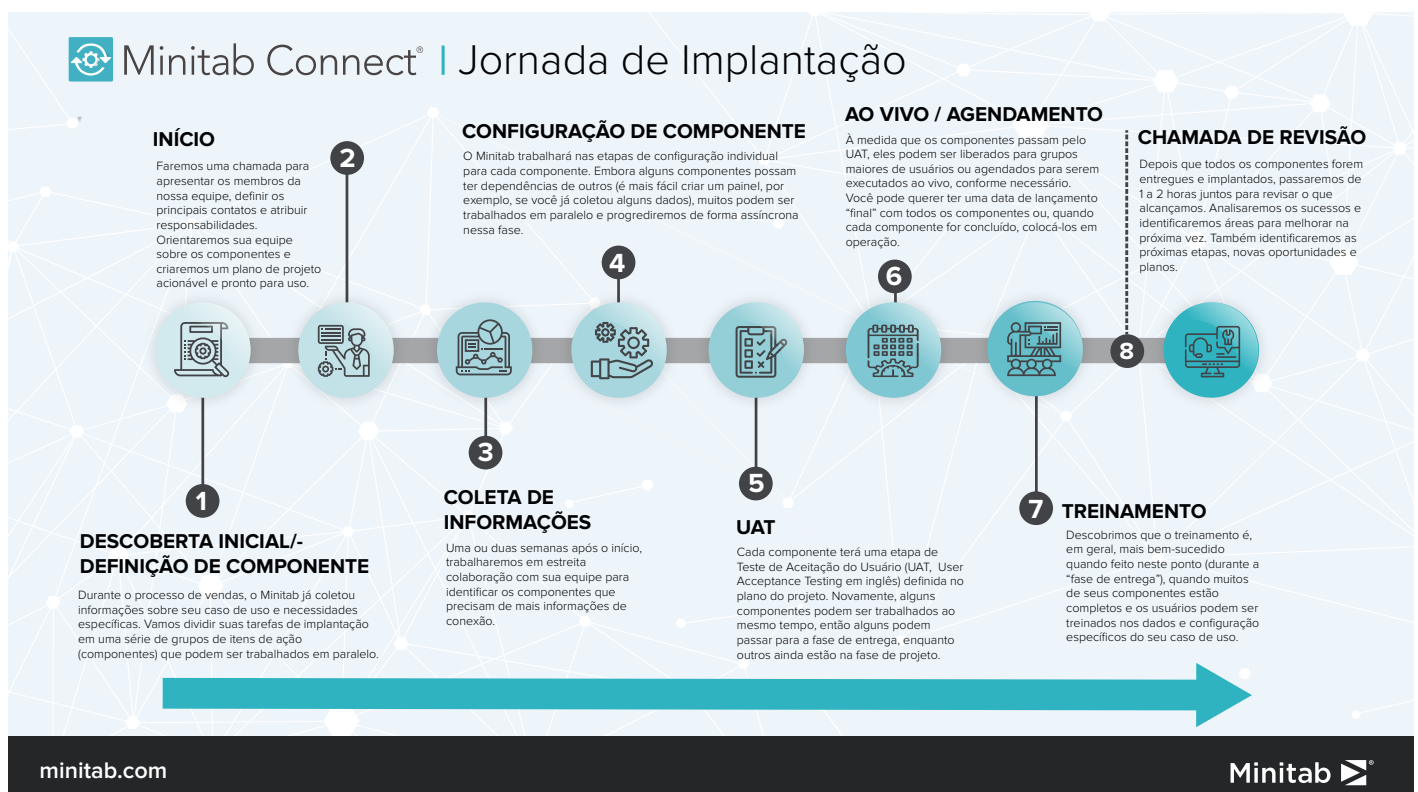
Minitab Connect® | Jornada de Implantação

INÍCIO

Faremos uma chamada para apresentar os membros da nossa equipe, definir os principais contatos e atribuir responsabilidades. Orientaremos sua equipe sobre os componentes e criaremos um plano de projeto acionável e pronto para uso.

2

CONFIGURAÇÃO DE COMPONENTE

O Minitab trabalhará nas etapas de configuração individual para cada componente. Embora alguns componentes possam ter dependências de outros (é mais fácil criar um painel, por exemplo, se você já coletou alguns dados), muitos podem ser trabalhados em paralelo e progrediremos de forma assíncrona nessa fase.

4

AO VIVO / AGENDAMENTO

À medida que os componentes passam pelo UAT, eles podem ser liberados para grupos maiores de usuários ou agendados para serem executados ao vivo, conforme necessário. Você pode querer ter uma data de lançamento "final" com todos os componentes ou, quando cada componente for concluído, colocá-los em operação.

6

CHAMADA DE REVISÃO

Depois que todos os componentes forem entregues e implantados, passaremos de 1 a 2 horas juntos para revisar o que alcançamos. Analisaremos os sucessos e identificaremos áreas para melhorar na próxima vez. Também identificaremos as próximas etapas, novas oportunidades e planos.

8

1

DESCOBERTA INICIAL/-DEFINIÇÃO DE COMPONENTE

Durante o processo de vendas, o Minitab já coletou informações sobre seu caso de uso e necessidades específicas. Vamos dividir suas tarefas de implantação em uma série de grupos de itens de ação (componentes) que podem ser trabalhados em paralelo.

3

COLETA DE INFORMAÇÕES

Uma ou duas semanas após o início, trabalharemos em estreita colaboração com sua equipe para identificar os componentes que precisam de mais informações de conexão.

5

UAT

Cada componente terá uma etapa de Teste de Aceitação do Usuário (UAT, User Acceptance Testing em inglês) definida no plano do projeto. Novamente, alguns componentes podem ser trabalhados ao mesmo tempo, então alguns podem passar para a fase de entrega, enquanto outros ainda estão na fase de projeto.

7

TREINAMENTO

Descobrimos que o treinamento é, em geral, mais bem-sucedido quando feito neste ponto (durante a "fase de entrega"), quando muitos de seus componentes estão completos e os usuários podem ser treinados nos dados e configuração específicos do seu caso de uso.

minitab.com

Minitab®